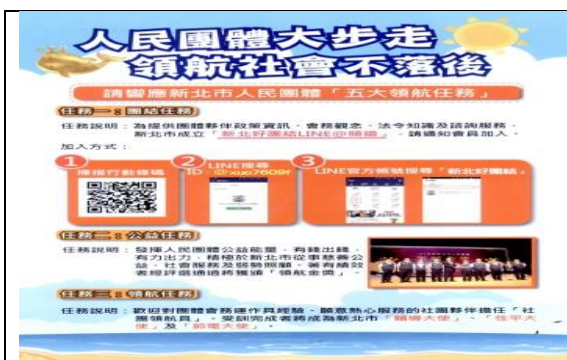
人民團體大步走
領航社會不落後

請響應新北市人民團體「五大領航任務」

任務一：團結任務

任務說明：為提供團體夥伴政策資訊、會務觀念、法令知識及諮詢服務，新北市成立「新北好團結LINE@帳號」，請轉知會員加入。

加入方式：

1 掃描行動條碼

2 LINE搜尋 ID：@xuo7609r

3 LINE官方帳號搜尋「新北好團結」

任務二：公益任務

任務說明：發揮人民團體公益能量，有錢出錢、有力出力，積極於新北市從事慈善公益、社會服務及關懷照顧，著有績效者經評選通過將獲頒「領航金鷹」。

任務三：領航任務

任務說明：歡迎對團體會務運作具經驗、願意熱心服務的社團夥伴擔任「社團領航員」，受訓完成者將成為新北市「領導大使」、「從平大使」及「節電大使」。